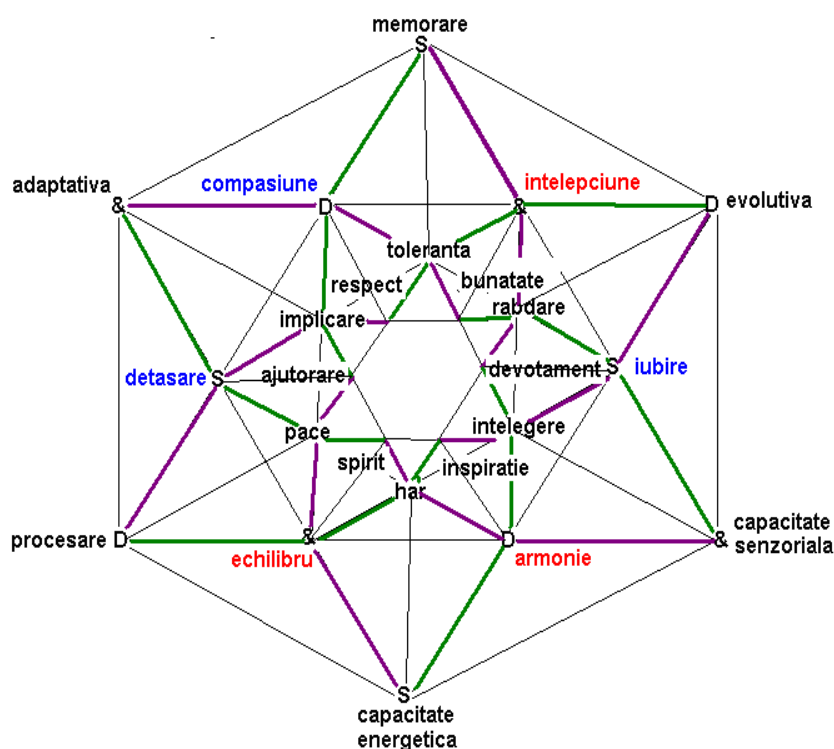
memorare
S
adaptativa
&
compasiune
D
intelepciune
&
D
evolutiva
toleranta
respect
bunatate
rabdare
implicare
detasare
S
ajutorare
devotament
S
iubire
intelegere
pace
spirit
inspiratie
har
procesare
D
&
echilibru
D
armonie
&
capacitate senzoriala
S
capacitate energetica